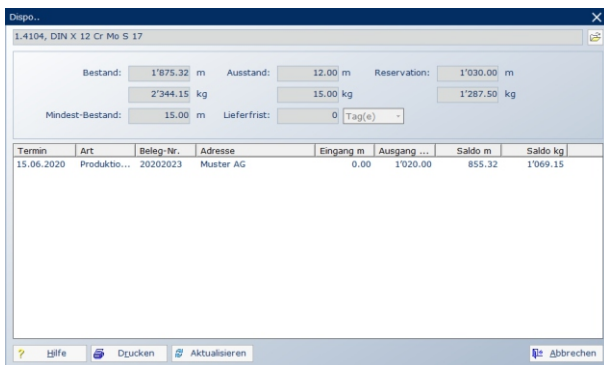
Dispo..

1.4104, DIN X 12 Cr Mo S 17

Bestand: 1'875.32 m Ausstand: 12.00 m Reservation: 1'030.00 m

2'344.15 kg 15.00 kg 1'287.50 kg

Mindest-Bestand: 15.00 m Lieferfrist: 0 Tag(e)

| Termin | Art | Beleg-Nr. | Adresse | Eingang m | Ausgang ... | Saldo m | Saldo kg |
|---|---|---|---|---|---|---|---|
| 15.06.2020 | Produktio... | 20202023 | Muster AG | 0.00 | 1'020.00 | 855.32 | 1'069.15 |

Hilfe Drucken Aktualisieren Abbrechen